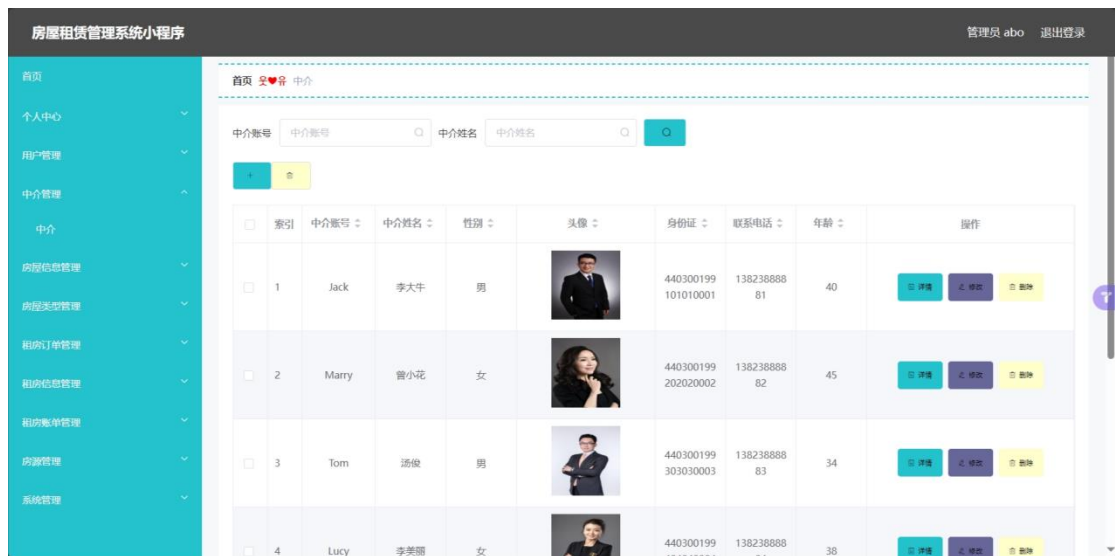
房屋租赁管理系统小程序

管理员 abo 退出登录

首页
个人中心
用户管理
中介管理
中介
房屋信息管理
房屋类型管理
租房订单管理
租房信息管理
租房账单管理
房源管理
系统管理

首页 中介

中介账号 中介账号 中介姓名 中介姓名

| | 索引 | 中介账号 | 中介姓名 | 性别 | 头像 | 身份证 | 联系电话 | 年龄 | 操作 |
|---|---|---|---|---|---|---|---|---|---|
| | 1 | Jack | 李大牛 | 男 | | 440300199101010001 | 13823888881 | 40 | 详情 修改 删除 |
| | 2 | Marry | 曾小花 | 女 | | 440300199202020002 | 13823888882 | 45 | 详情 修改 删除 |
| | 3 | Tom | 汤俊 | 男 | | 440300199303030003 | 13823888883 | 34 | 详情 修改 删除 |
| | 4 | Lucy | 李美丽 | 女 | | 440300199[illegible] | 138238888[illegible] | 38 | 详情 修改 删除 |